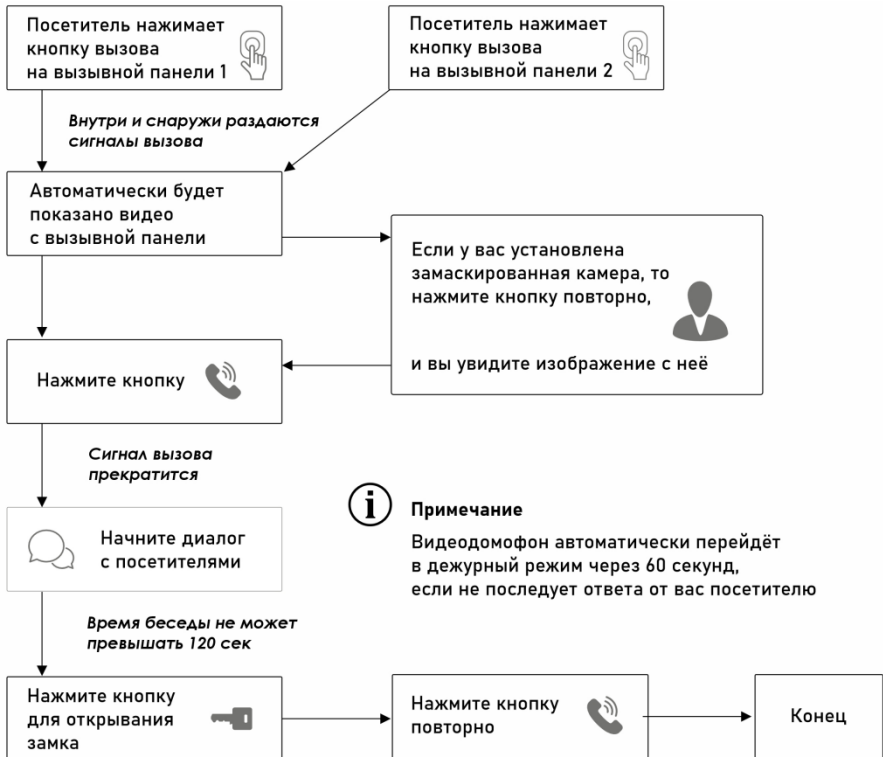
Посетитель нажимает кнопку вызова на вызывной панели 1

Посетитель нажимает кнопку вызова на вызывной панели 2

Внутри и снаружи раздаются сигналы вызова

Автоматически будет показано видео с вызывной панели

Если у вас установлена замаскированная камера, то нажмите кнопку повторно,

и вы увидите изображение с неё

Нажмите кнопку

Сигнал вызова прекратится

Начните диалог с посетителями

Примечание

Видеодомофон автоматически перейдёт в дежурный режим через 60 секунд, если не последует ответа от вас посетителю

Время беседы не может превышать 120 сек

Нажмите кнопку для открывания замка

Нажмите кнопку повторно

Конец